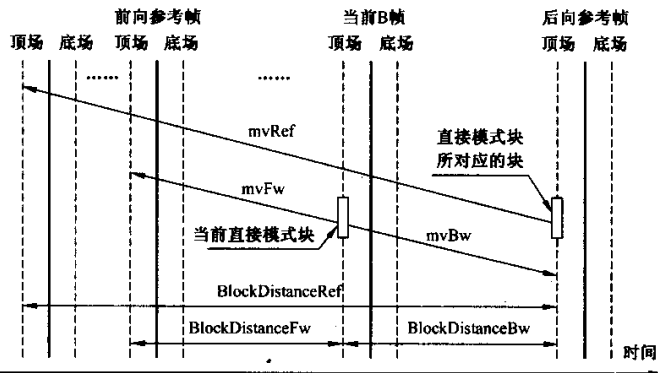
前向参考帧

当前B帧

后向参考帧

顶场 底场 顶场 底场

顶场 底场

顶场 底场

......

......

mvRef

直接模式块
所对应的块

mvFw

当前直接模式块

mvBw

BlockDistanceRef

BlockDistanceFw

BlockDistanceBw

时间